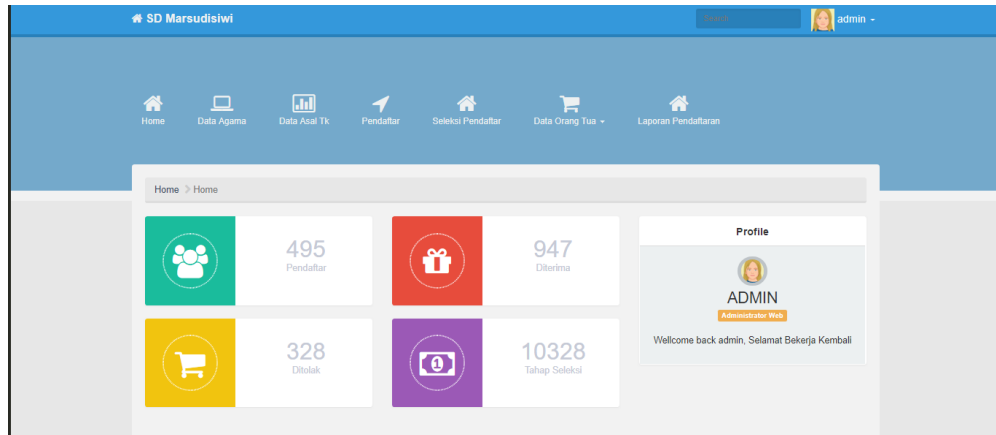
SD Marsudisiwi

Search

admin

Home
Data Agama
Data Asal Tk
Pendaftar
Seleksi Pendaftar
Data Orang Tua
Laporan Pendaftaran

Home > Home

495
Pendaftar

947
Diterima

328
Ditolak

10328
Tahap Seleksi

Profile

ADMIN
Administrator Web

Wellcome back admin, Selamat Bekerja Kembali